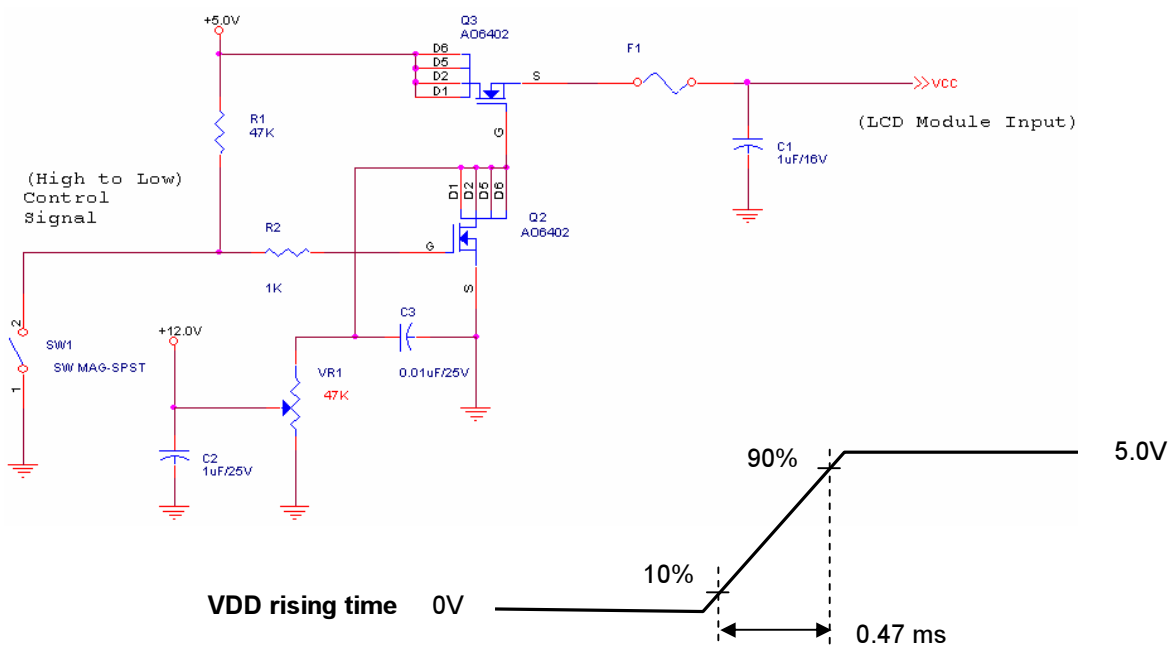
+5.0V

Q3
AO6402

D6
D5
D2
D1

S

F1

VCC

(LCD Module Input)

C1
1uF/16V

R1
47K

G

(High to Low)
Control
Signal

D1
D2
D5
D6

Q2
AO6402

R2

G

1K

S

2

SW1

SW MAG-SPST

1

+12.0V

C3

VR1

47K

0.01uF/25V

C2
1uF/25V

90%

5.0V

10%

VDD rising time

0V

0.47 ms